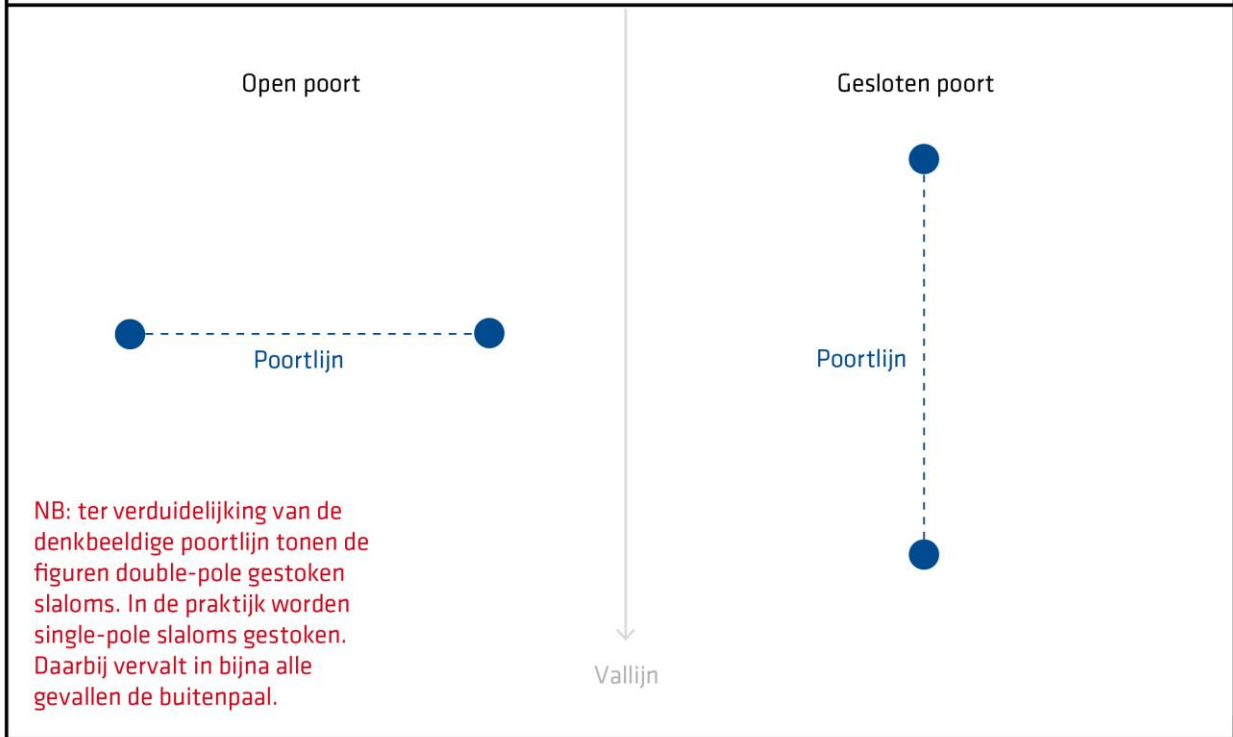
Open poort

Gesloten poort

Poortlijn

Poortlijn

NB: ter verduidelijking van de denkbeeldige poortlijn tonen de figuren double-pole gestoken slaloms. In de praktijk worden single-pole slaloms gestoken. Daarbij vervalt in bijna alle gevallen de buitenpaal.

Vallijn